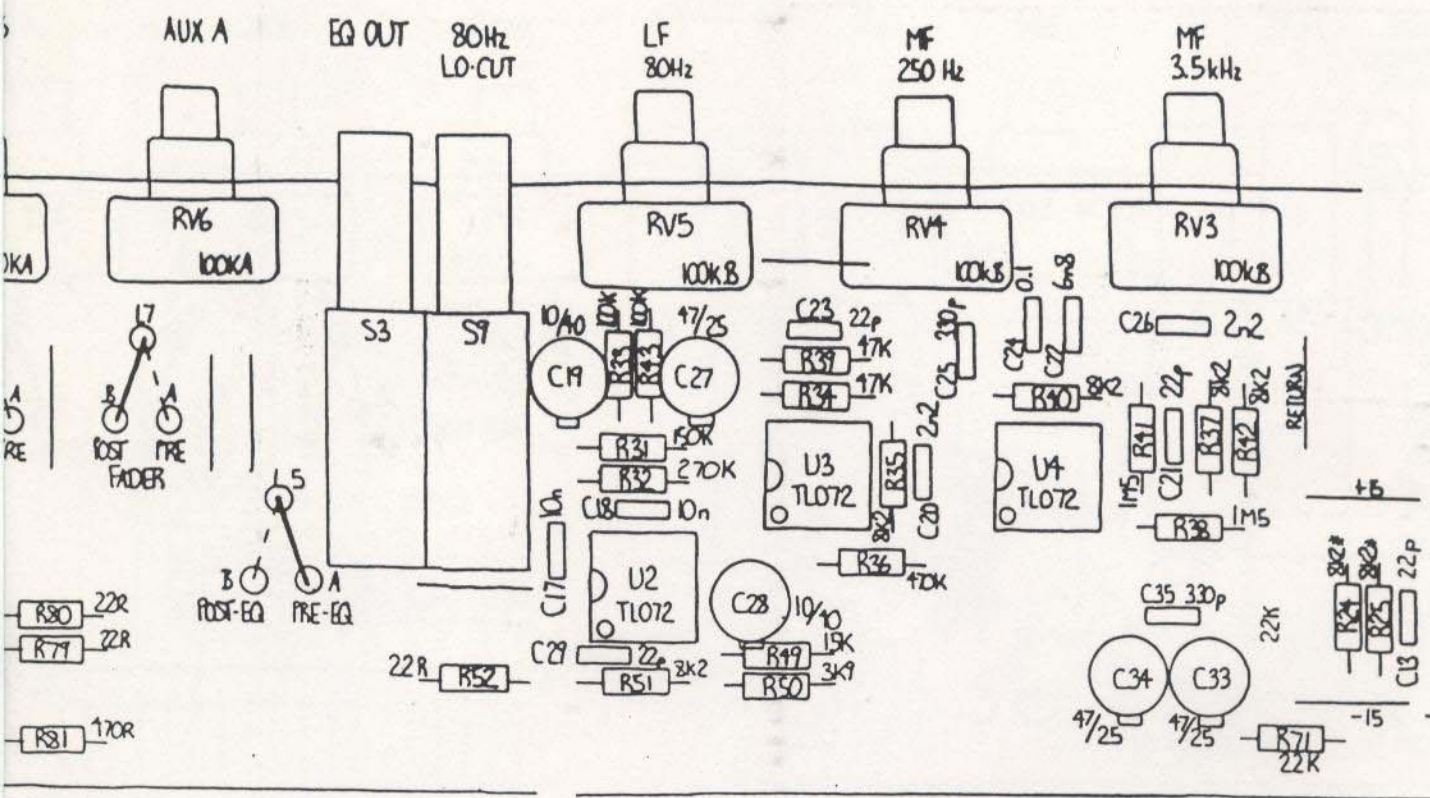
AUX A
EQ OUT
80Hz
LO-CUT
LF
80Hz
MF
250 Hz
MF
3.5kHz

RV6
100KA
RV5
100kB
RV4
100kB
RV3
100kB
0KA

L7
B
A
POST
PRE
FADER
A
PRE

S3
S9

10/40
10K
10K
47/25
C19
R33
R43
C27
R31
150K
R32
270K
C18
10n
10n
C17

C23
22p
R39
47K
R34
47K
330p
C25
2n2
R35
C20
8k2
U3
TL072
R36
470K

0.1
6n8
C24
C22
R40
8K2
U4
TL072

C26
2n2
22p
8K2
8K2
R41
C21
R37
R42
1M5
RETURN
R38
1M5

L5
B
A
POST-EQ
PRE-EQ

U2
TL072
C29
22p
R51
3K2
22R
R52

C28
10/10
R49
15K
R50
3K9

R80
22R
R79
22R
R81
470R

C35
330p
22K
C34
C33
47/25
47/25
R71
22K

+15
8k2
8k2
22p
R24
R25
C13
-15